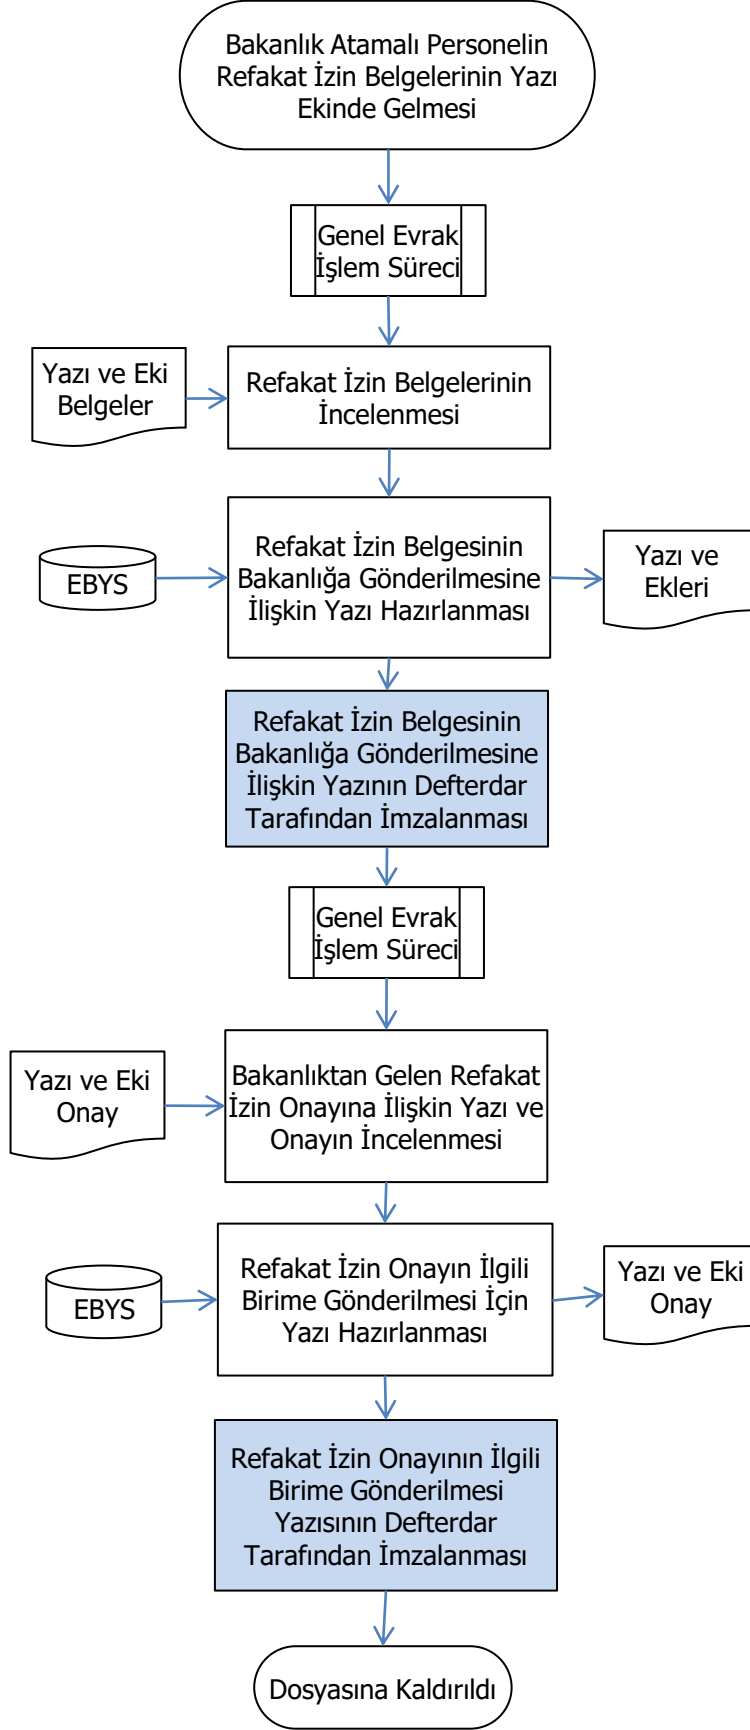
Bakanlık Atamalı Personelin Refakat İzin Belgelerinin Yazı Ekinde Gelmesi

Genel Evrak İşlem Süreci

Yazı ve Eki Belgeler

Refakat İzin Belgelerinin İncelenmesi

EBYS

Refakat İzin Belgesinin Bakanlığa Gönderilmesine İlişkin Yazı Hazırlanması

Yazı ve Ekleri

Refakat İzin Belgesinin Bakanlığa Gönderilmesine İlişkin Yazının Defterdar Tarafından İmzalanması

Genel Evrak İşlem Süreci

Yazı ve Eki Onay

Bakanlıktan Gelen Refakat İzin Onayına İlişkin Yazı ve Onayın İncelenmesi

EBYS

Refakat İzin Onayın İlgili Birime Gönderilmesi İçin Yazı Hazırlanması

Yazı ve Eki Onay

Refakat İzin Onayının İlgili Birime Gönderilmesi Yazısının Defterdar Tarafından İmzalanması

Dosyasına Kaldırıldı